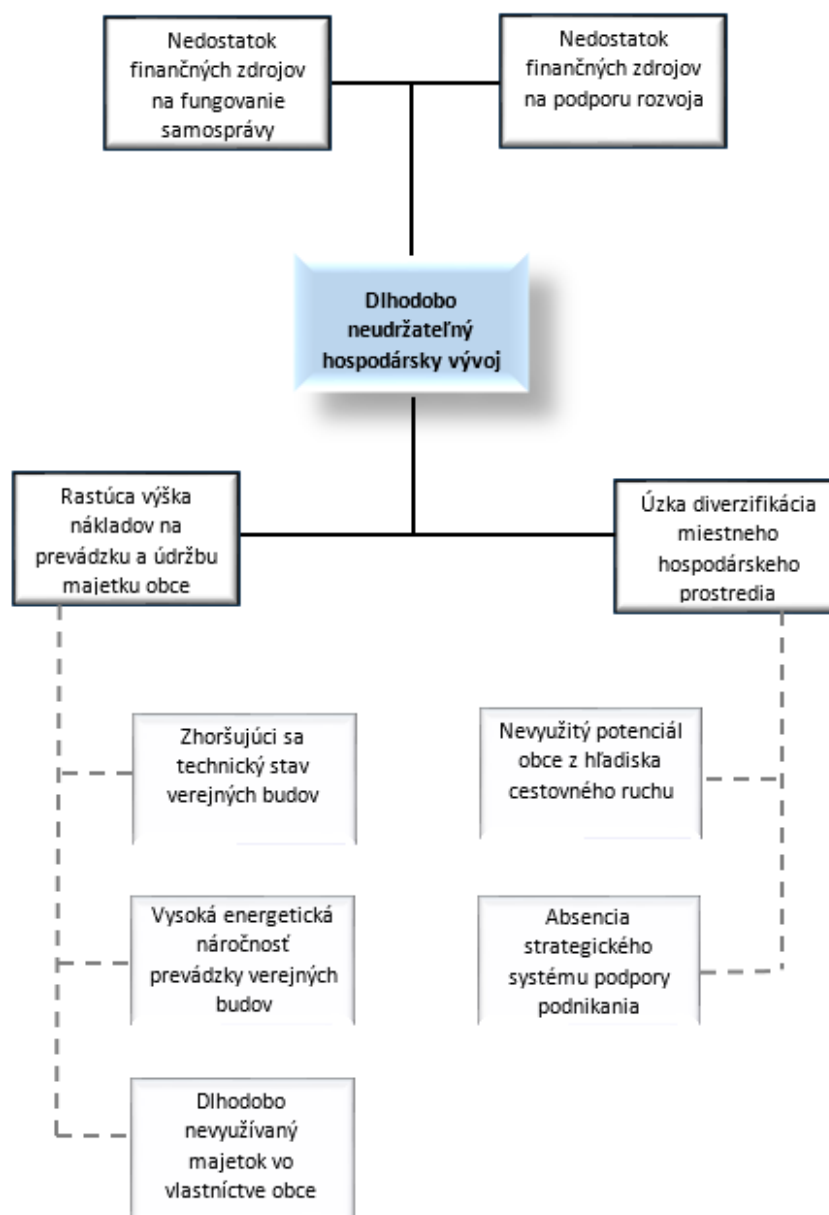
Nedostatok finančných zdrojov na fungovanie samosprávy

Nedostatok finančných zdrojov na podporu rozvoja

Dlhodobo neudržateľný hospodársky vývoj

Rastúca výška nákladov na prevádzku a údržbu majetku obce

Úzka diverzifikácia miestneho hospodárskeho prostredia

Zhoršujúci sa technický stav verejných budov

Vysoká energetická náročnosť prevádzky verejných budov

Dlhodobo nevyužívaný majetok vo vlastníctve obce

Nevyužitý potenciál obce z hľadiska cestovného ruchu

Absencia strategického systému podpory podnikania